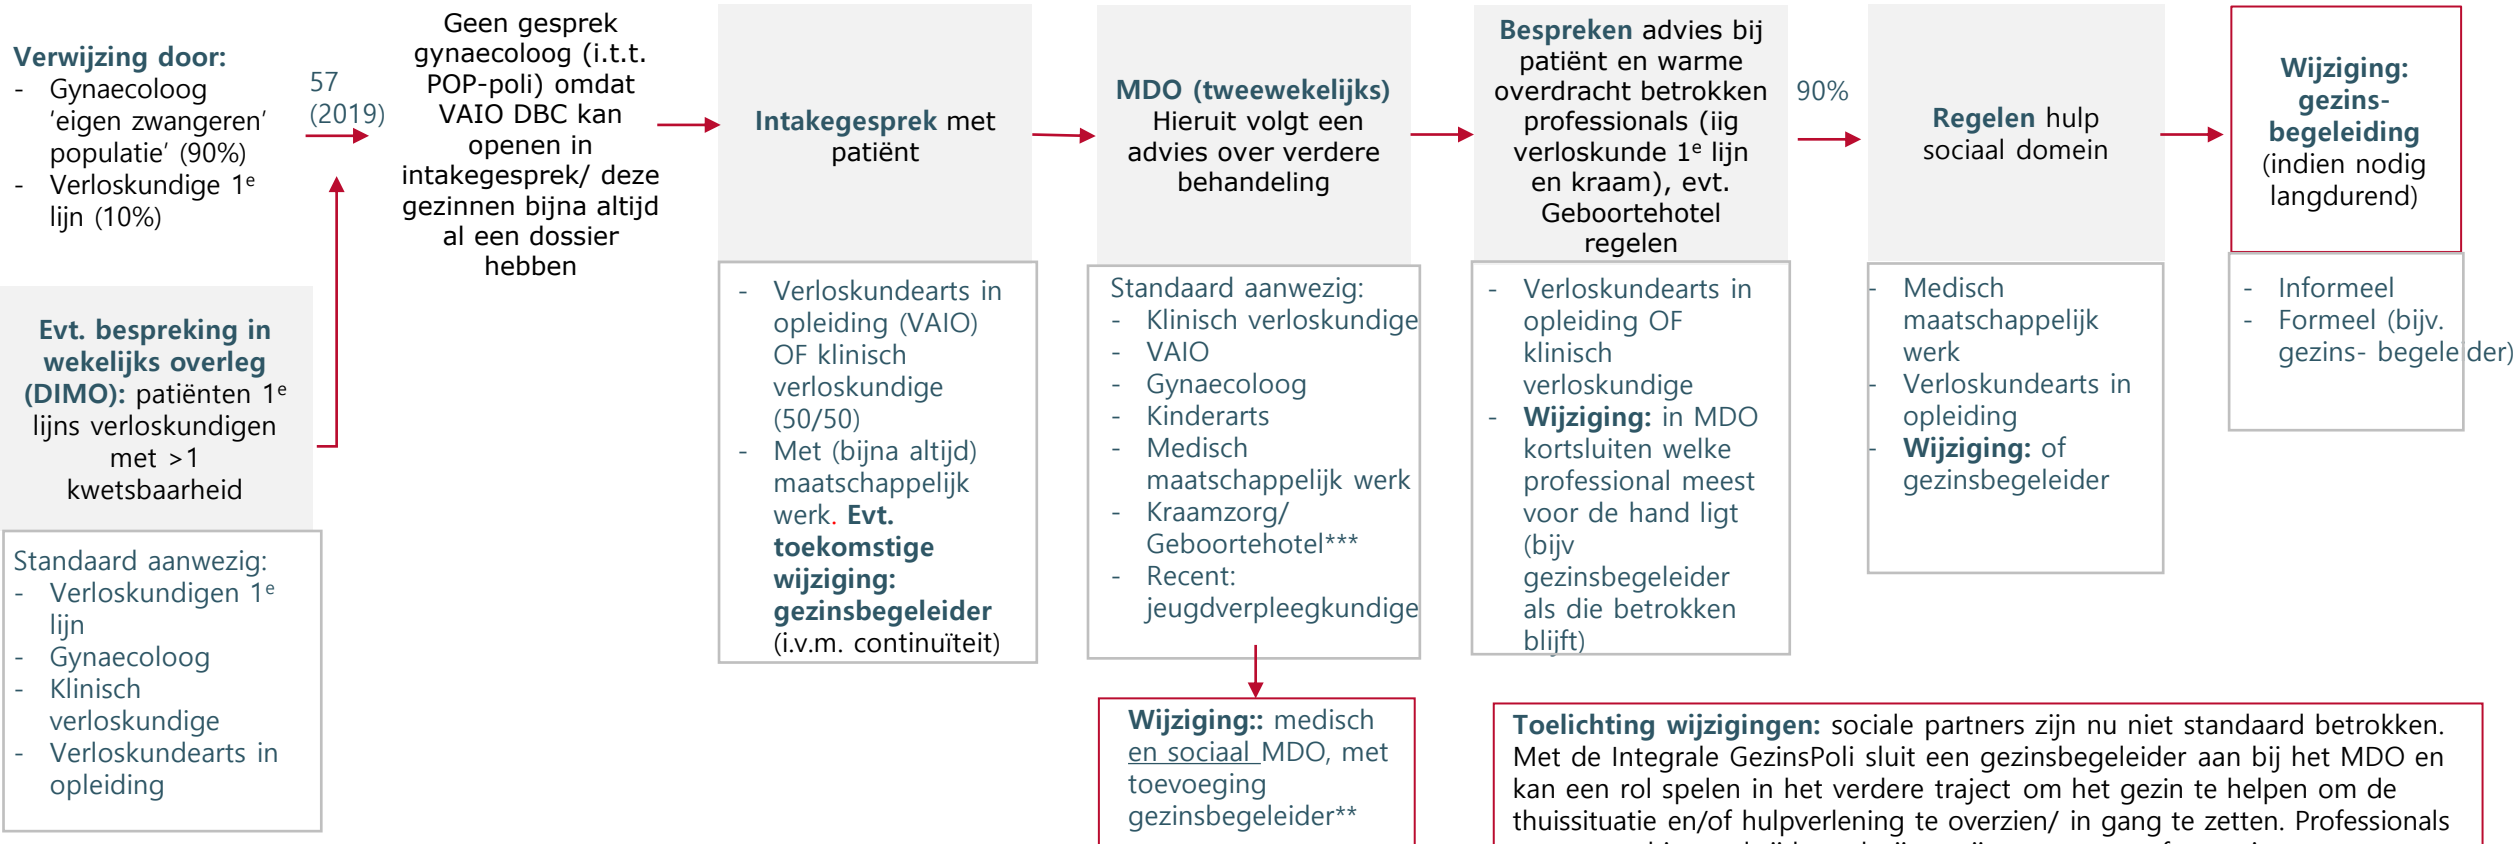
Verwijzing door:
- Gynaecoloog 'eigen zwangeren' populatie' (90%)
- Verloskundige 1$^e$ lijn (10%)

57 (2019)

Evt. bespreking in wekelijks overleg (DIMO): patiënten 1$^e$ lijns verloskundigen met >1 kwetsbaarheid

Standaard aanwezig:
- Verloskundigen 1$^e$ lijn
- Gynaecoloog
- Klinisch verloskundige
- Verloskundearts in opleiding

Geen gesprek gynaecoloog (i.t.t. POP-poli) omdat VAIO DBC kan openen in intakegesprek/ deze gezinnen bijna altijd al een dossier hebben

Intakegesprek met patiënt

- Verloskundearts in opleiding (VAIO) OF klinisch verloskundige (50/50)
- Met (bijna altijd) maatschappelijk werk. Evt. toekomstige wijziging: gezinsbegeleider (i.v.m. continuïteit)

MDO (tweewekelijks) Hieruit volgt een advies over verdere behandeling

Standaard aanwezig:
- Klinisch verloskundige
- VAIO
- Gynaecoloog
- Kinderarts
- Medisch maatschappelijk werk
- Kraamzorg/ Geboortehotel***
- Recent: jeugdverpleegkundige

Wijziging:: medisch en sociaal MDO, met toevoeging gezinsbegeleider**

Bespreken advies bij patiënt en warme overdracht betrokken professionals (iig verloskunde 1$^e$ lijn en kraam), evt. Geboortehotel regelen

- Verloskundearts in opleiding OF klinisch verloskundige
- Wijziging: in MDO kortsluiten welke professional meest voor de hand ligt (bijv gezinsbegeleider als die betrokken blijft)

90%

Regelen hulp sociaal domein

- Medisch maatschappelijk werk
- Verloskundearts in opleiding
- Wijziging: of gezinsbegeleider

Wijziging: gezins-begeleiding (indien nodig langdurend)

- Informeel
- Formeel (bijv. gezins- begeleider)

Toelichting wijzigingen: sociale partners zijn nu niet standaard betrokken. Met de Integrale GezinsPoli sluit een gezinsbegeleider aan bij het MDO en kan een rol spelen in het verdere traject om het gezin te helpen om de thuissituatie en/of hulpverlening te overzien/ in gang te zetten. Professionals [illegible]